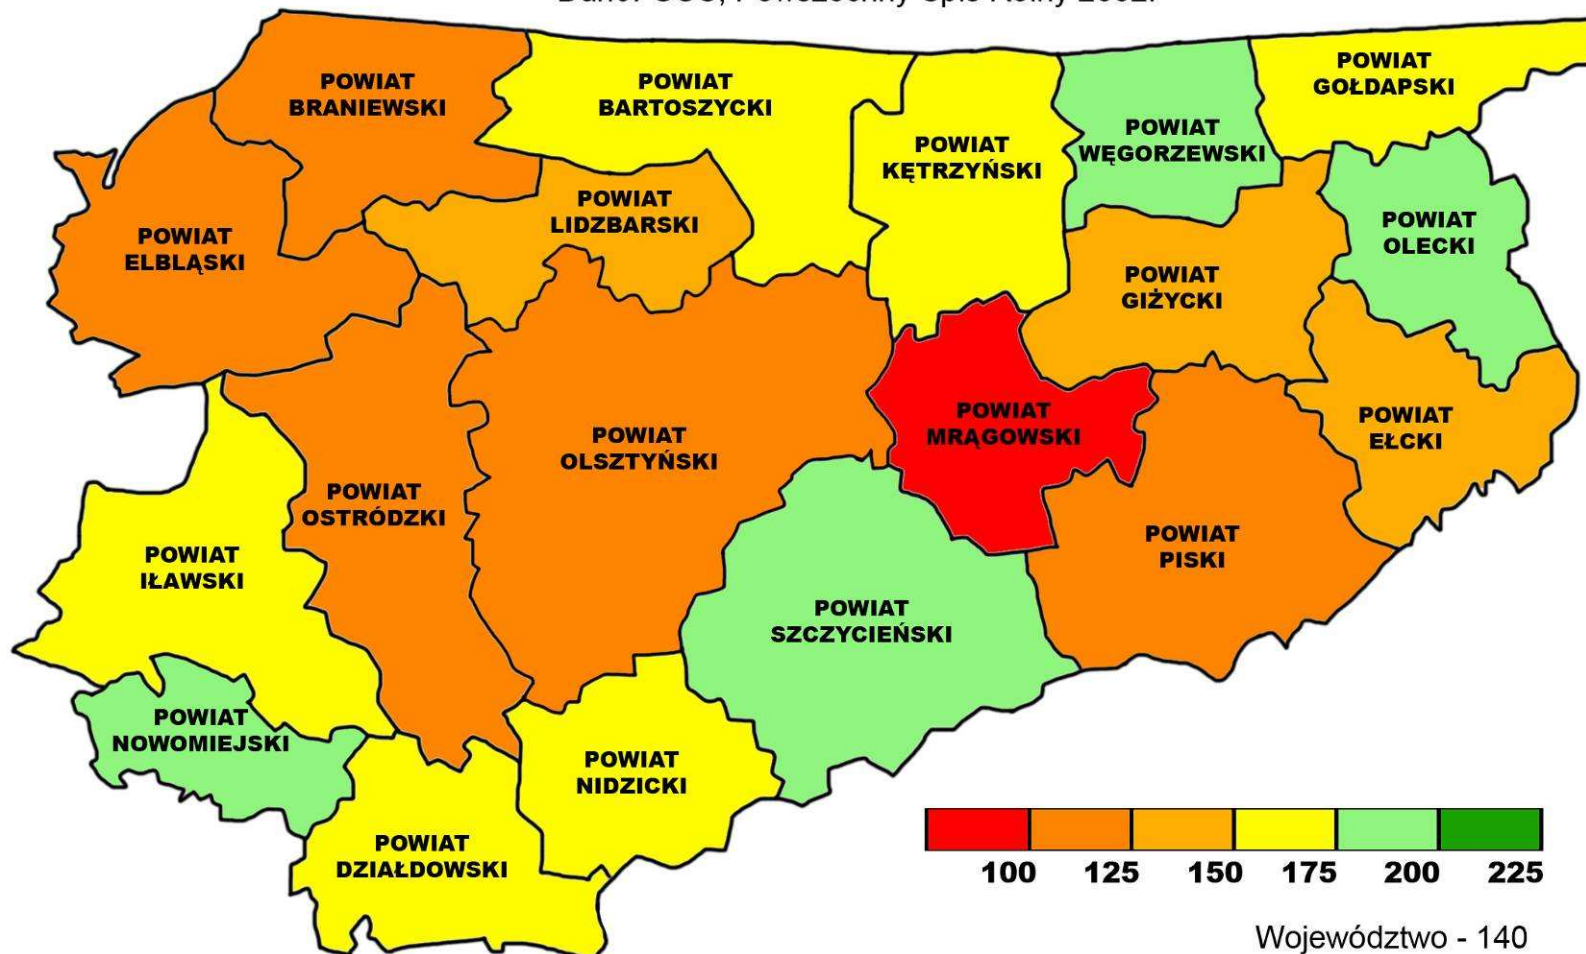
Dane: GUS, Powszechny Spis Rolny 2002.

POWIAT BRANIEWSKI

POWIAT BARTOSZYCKI

POWIAT KĘTRZYŃSKI

POWIAT WĘGORZEWSKI

POWIAT GOŁDAPSKI

POWIAT LIDZBARSKI

POWIAT ELBLĄSKI

POWIAT OLECKI

POWIAT GIŻYCKI

POWIAT MRĄGOWSKI

POWIAT OLSZTYŃSKI

POWIAT EŁCKI

POWIAT OSTRÓDZKI

POWIAT PISKI

POWIAT IŁAWSKI

POWIAT SZCZYCIEŃSKI

POWIAT NOWOMIEJSKI

POWIAT NIDZICKI

POWIAT DZIAŁDOWSKI

100 125 150 175 200 225

Województwo - 140